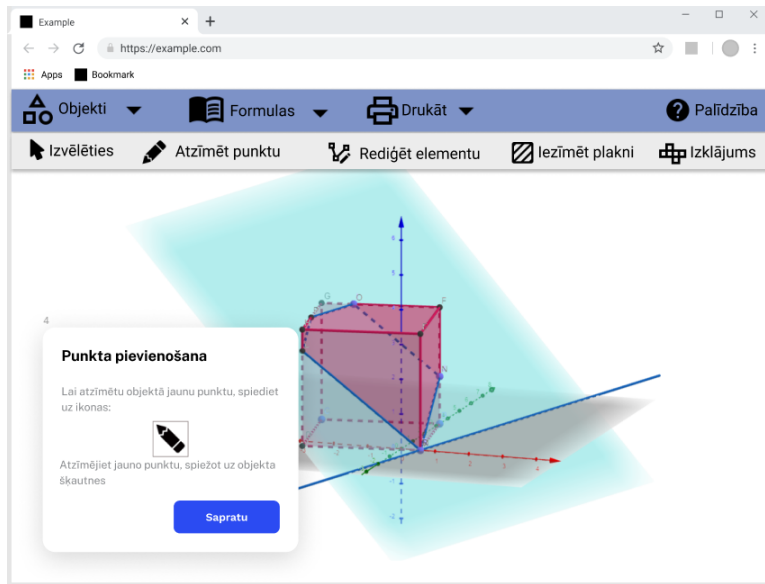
Example
https://example.com
Apps
Bookmark
Objekti
Formulas
Drukāt
Palīdzība
Izvēlēties
Atzīmēt punktu
Rediģēt elementu
Iezīmēt plakni
Izklājums
4
Punkta pievienošana
Lai atzīmētu objektā jaunu punktu, spiediet uz ikonas:
Atzīmējiet jauno punktu, spiežot uz objekta šķautnes
Sapratu
G
F
N
1
2
3
4
-2
-1